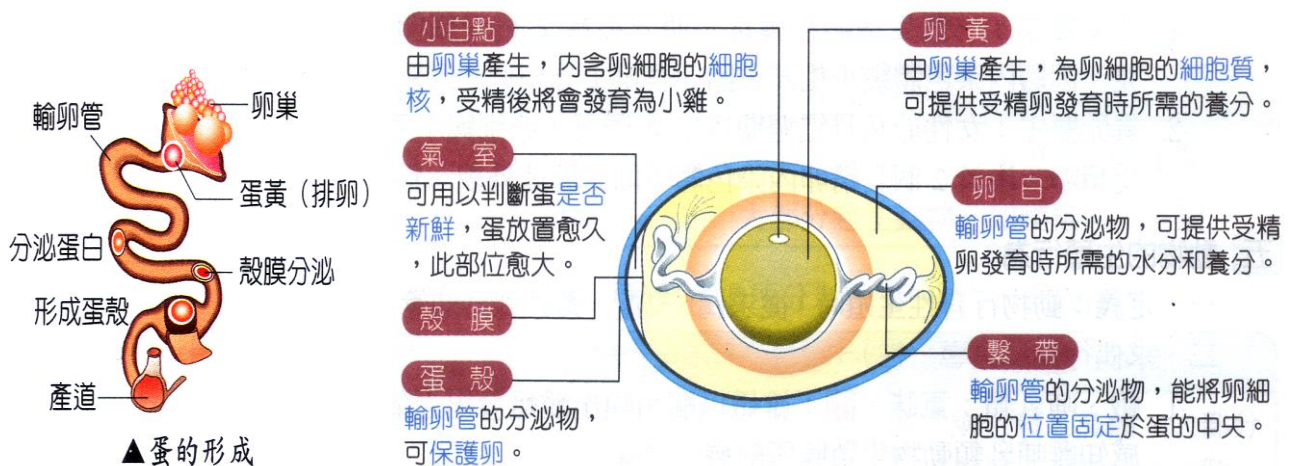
輸卵管

卵巢

蛋黃（排卵）

分泌蛋白

殼膜分泌

形成蛋殼

產道

▲蛋的形成

小白點

由卵巢產生，內含卵細胞的細胞核，受精後將會發育為小雞。

氣室

可用以判斷蛋是否新鮮，蛋放置愈久，此部位愈大。

殼膜

蛋殼

輸卵管的分泌物，可保護卵。

卵黃

由卵巢產生，為卵細胞的細胞質，可提供受精卵發育時所需的養分。

卵白

輸卵管的分泌物，可提供受精卵發育時所需的水分和養分。

繫帶

輸卵管的分泌物，能將卵細胞的位置固定於蛋的中央。